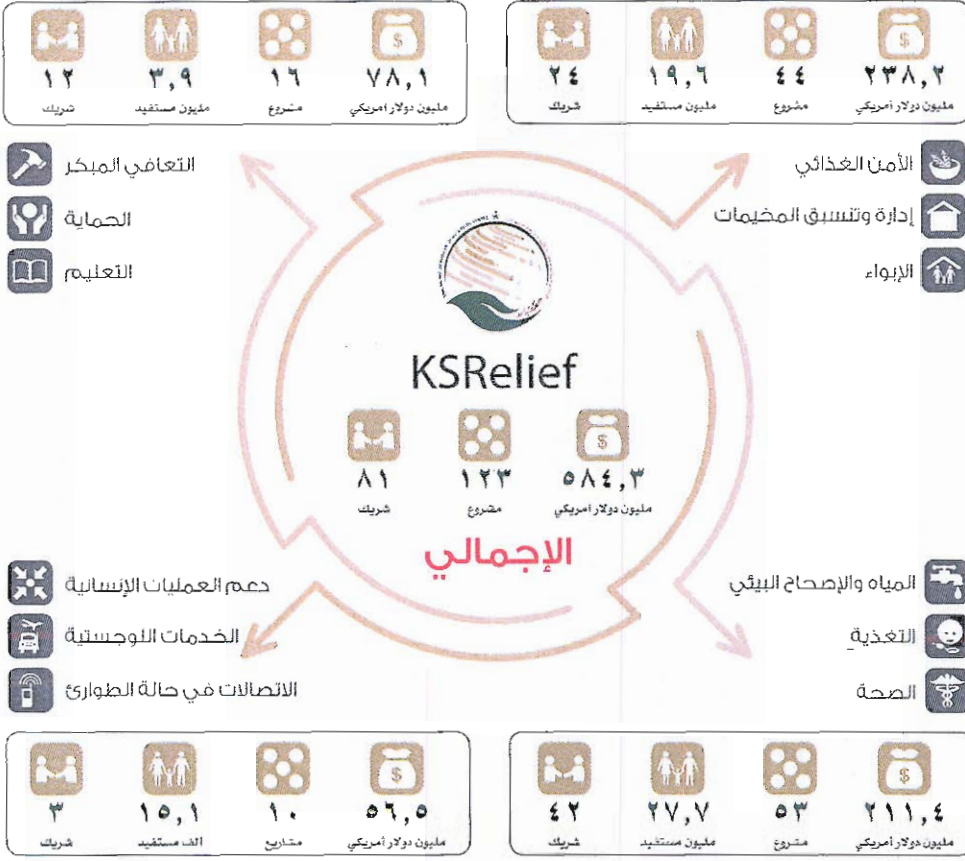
٢٣٨,٢
مليون دولار أمريكي
٤٤
مشروع
١٩,٦
مليون مستفيد
٢٤
شريك

٧٨,١
مليون دولار أمريكي
١٦
مشروع
٣,٩
مليون مستفيد
١٢
شريك

الأمن الغذائي
إدارة وتنسيق المخيمات
الإيواء

التعافي المبكر
الحماية
التعليم

KSRelief

٥٨٤,٣
مليون دولار أمريكي
١٢٣
مشروع
٨١
شريك

الإجمالي

المياه والإصحاح البيئي
التغذية
الصحة

دعم العمليات الإنسانية
الخدمات اللوجستية
الاتصالات في حالة الطوارئ

٢١١,٤
مليون دولار أمريكي
٥٣
مشروع
٢٧,٧
مليون مستفيد
٤٢
شريك

٥٦,٥
مليون دولار أمريكي
١٠
مشاريع
١٥,١
ألف مستفيد
٣
شريك